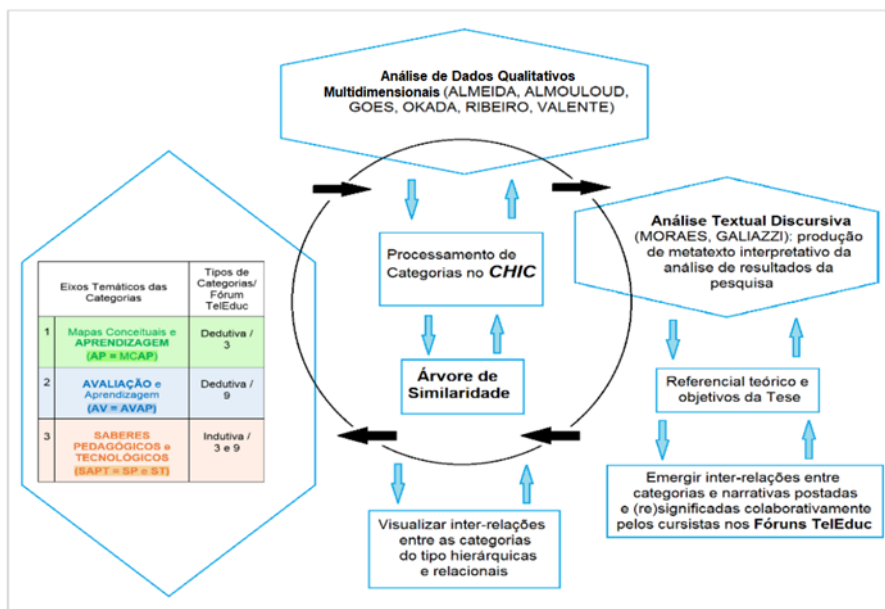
**Análise de Dados Qualitativos Multidimensionais** (ALMEIDA, ALMOULOUD, GOES, OKADA, RIBEIRO, VALENTE)

| | Eixos Temáticos das Categorias | Tipos de Categorias/ Fórum TelEduc |
|---|---|---|
| 1 | Mapas Conceituais e APRENDIZAGEM (AP = MCAP) | Dedutiva / 3 |
| 2 | AVALIAÇÃO e Aprendizagem (AV = AVAP) | Dedutiva / 9 |
| 3 | SABERES PEDAGÓGICOS e TECNOLÓGICOS (SAPT = SP e ST) | Indutiva / 3 e 9 |

Processamento de Categorias no *CHIC*

**Árvore de Similaridade**

Visualizar inter-relações entre as categorias do tipo hierárquicas e relacionais

**Análise Textual Discursiva** (MORAES, GALIAZZI): produção de metatexto interpretativo da análise de resultados da pesquisa

Referencial teórico e objetivos da Tese

Emergir inter-relações entre categorias e narrativas postadas e (re)significadas colaborativamente pelos cursistas nos **Fóruns TelEduc**